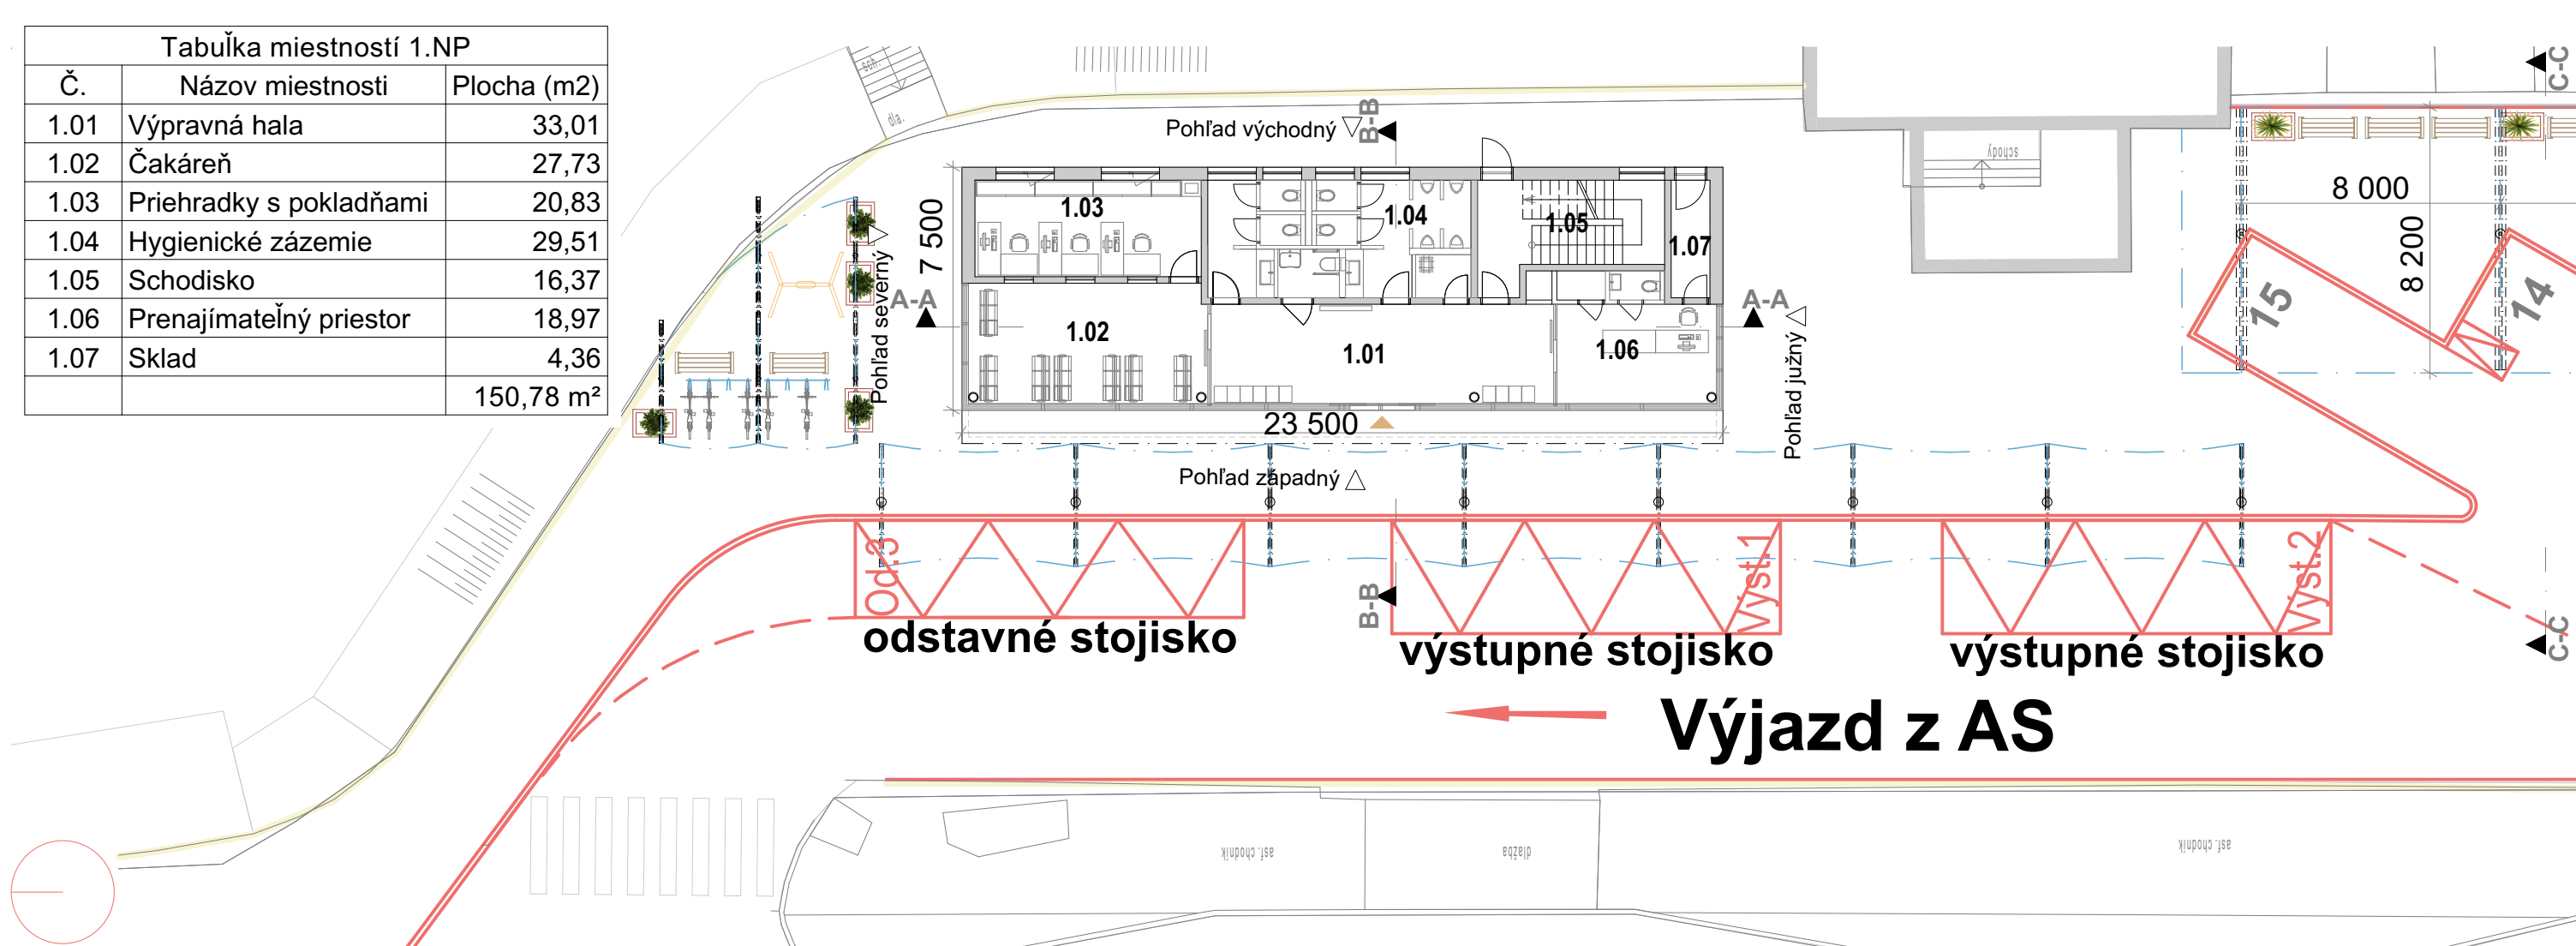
| Tabuľka miestností 1.NP | | |
|---|---|---|
| Č. | Názov miestnosti | Plocha (m2) |
| 1.01 | Výpravná hala | 33,01 |
| 1.02 | Čakáreň | 27,73 |
| 1.03 | Priehradky s pokladňami | 20,83 |
| 1.04 | Hygienické zázemie | 29,51 |
| 1.05 | Schodisko | 16,37 |
| 1.06 | Prenajímateľný priestor | 18,97 |
| 1.07 | Sklad | 4,36 |
| | | 150,78 m² |

sch.
dla.
Pohľad východný
B-B
C-C
schody
8 000
8 200
15
14
7 500
1.03
1.04
1.05
1.07
A-A
Pohľad severný
1.02
1.01
1.06
A-A
Pohľad južný
23 500
Pohľad západný
Od.3
Výst.1
Výst.2
B-B
C-C
odstavné stojisko
výstupné stojisko
výstupné stojisko
Výjazd z AS
asf. chodník
dlažba
asf. chodník